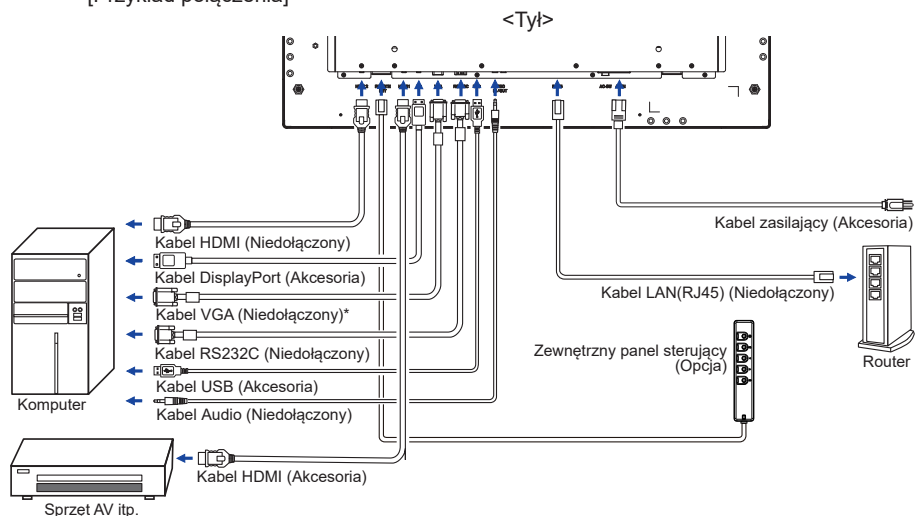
[Przykład połączenia]

<Tył>

Kabel zasilający (Akcesoria)

Kabel HDMI (Niedołączony)

Kabel DisplayPort (Akcesoria)

Kabel LAN(RJ45) (Niedołączony)

Kabel VGA (Niedołączony)*

Kabel RS232C (Niedołączony)

Zewnętrzny panel sterujący (Opcja)

Router

Kabel USB (Akcesoria)

Komputer

Kabel Audio (Niedołączony)

Kabel HDMI (Akcesoria)

Sprzet AV itp.